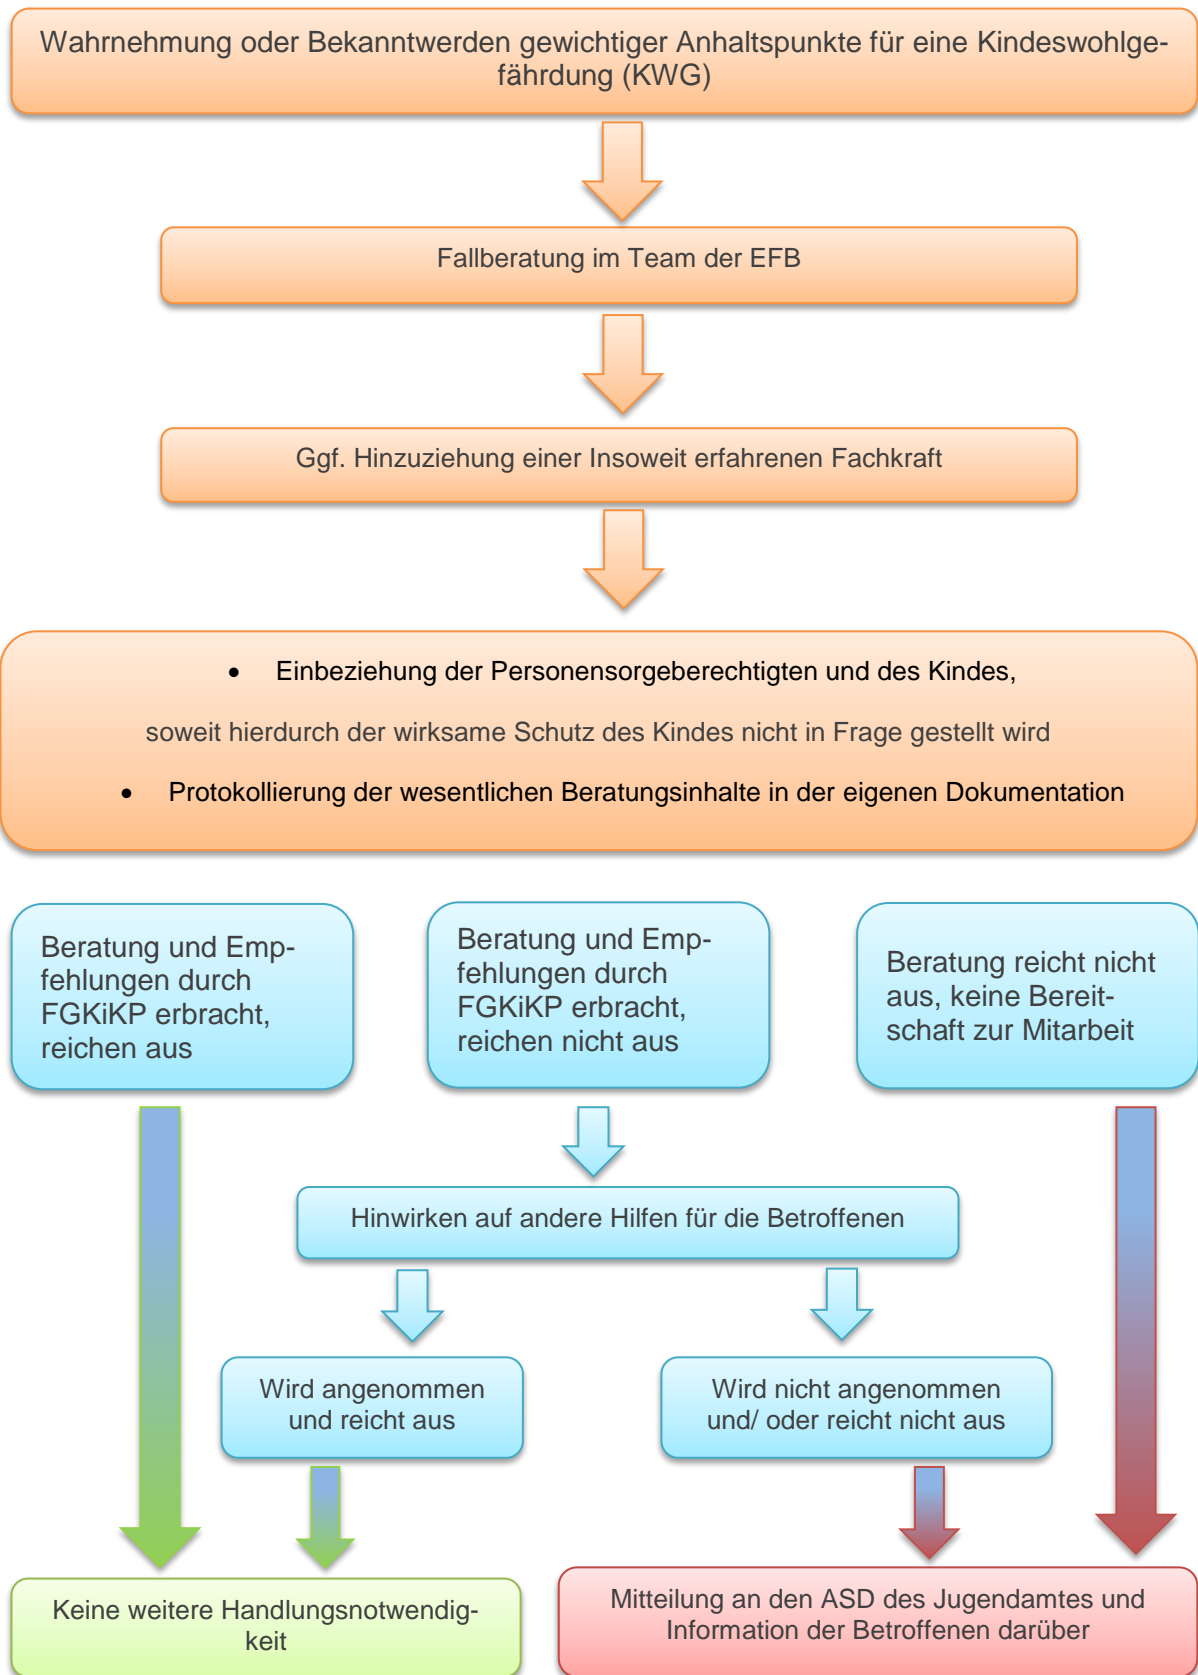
Wahrnehmung oder Bekanntwerden gewichtiger Anhaltspunkte für eine Kindeswohlgefährdung (KWG)

Fallberatung im Team der EFB

Ggf. Hinzuziehung einer Insoweit erfahrenen Fachkraft

- Einbeziehung der Personensorgeberechtigten und des Kindes,

soweit hierdurch der wirksame Schutz des Kindes nicht in Frage gestellt wird

- Protokollierung der wesentlichen Beratungsinhalte in der eigenen Dokumentation

Beratung und Empfehlungen durch FGKiKP erbracht, reichen aus

Beratung und Empfehlungen durch FGKiKP erbracht, reichen nicht aus

Beratung reicht nicht aus, keine Bereitschaft zur Mitarbeit

Hinwirken auf andere Hilfen für die Betroffenen

Wird angenommen und reicht aus

Wird nicht angenommen und/ oder reicht nicht aus

Keine weitere Handlungsnotwendigkeit

Mitteilung an den ASD des Jugendamtes und Information der Betroffenen darüber